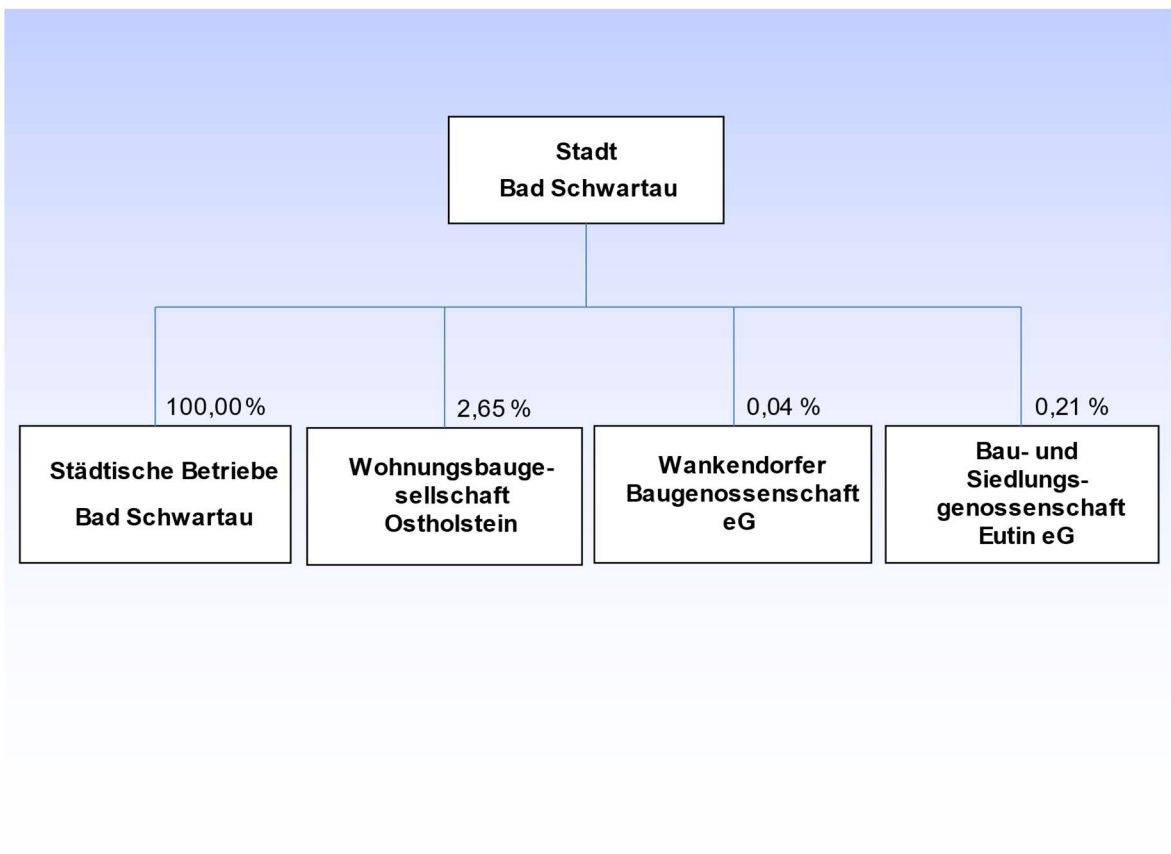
Stadt
Bad Schwartau

100,00 %

Städtische Betriebe
Bad Schwartau

2,65 %

Wohnungsbaugesellschaft
Ostholstein

0,04 %

Wankendorfer
Baugenossenschaft
eG

0,21 %

Bau- und
Siedlungsgenossenschaft
Eutin eG